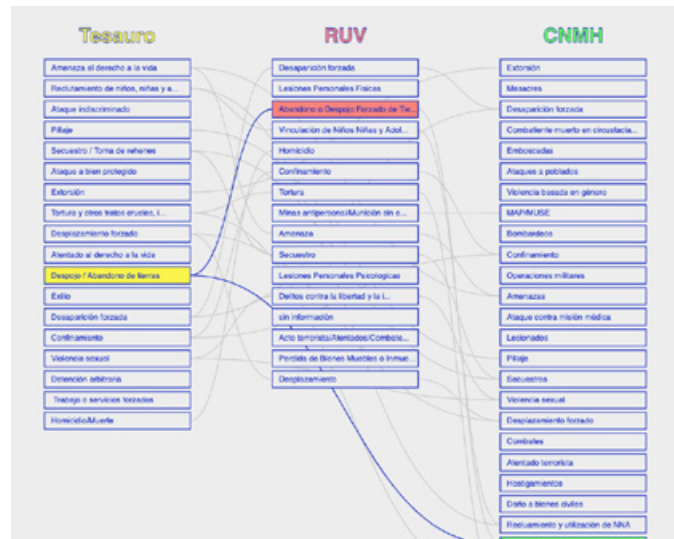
Tesauro

Amenaza al derecho a la vida
Reclutamiento de niños, niñas y a...
Ataque indiscriminado
Pillaje
Secuestro / Toma de rehenes
Ataque a bien protegido
Extorsión
Tortura y otros tratos crueles, i...
Desplazamiento forzado
Atentado al derecho a la vida
Despojo / Abandono de tierras
Exilio
Desaparición forzada
Confinamiento
Violencia sexual
Detención arbitraria
Trabajo o servicios forzados
Homicidio/Muerte

RUV

Desaparición forzada
Lesiones Personales Físicas
Abandono o Despojo Forzado de Tie...
Vinculación de Niños Niñas y Adol...
Homicidio
Confinamiento
Tortura
Minas antipersona/Munición sin e...
Amenaza
Secuestro
Lesiones Personales Psicologicas
Delitos contra la libertad y la i...
sin información
Acto terrorista/Atentados/Combate...
Perdida de Bienes Muebles o Inmue...
Desplazamiento

CNMH

Extorsión
Masacres
Desaparición forzada
Combatiente muerto en circunstancia...
Emboscadas
Ataques a poblados
Violencia basada en género
MAP/MUSE
Bombardeos
Confinamiento
Operaciones militares
Amenazas
Ataque contra misión médica
Lesionados
Pillaje
Secuestros
Violencia sexual
Desplazamiento forzado
Combates
Atentado terrorista
Hostigamientos
Daño a bienes civiles
Reclutamiento y utilización de NNA